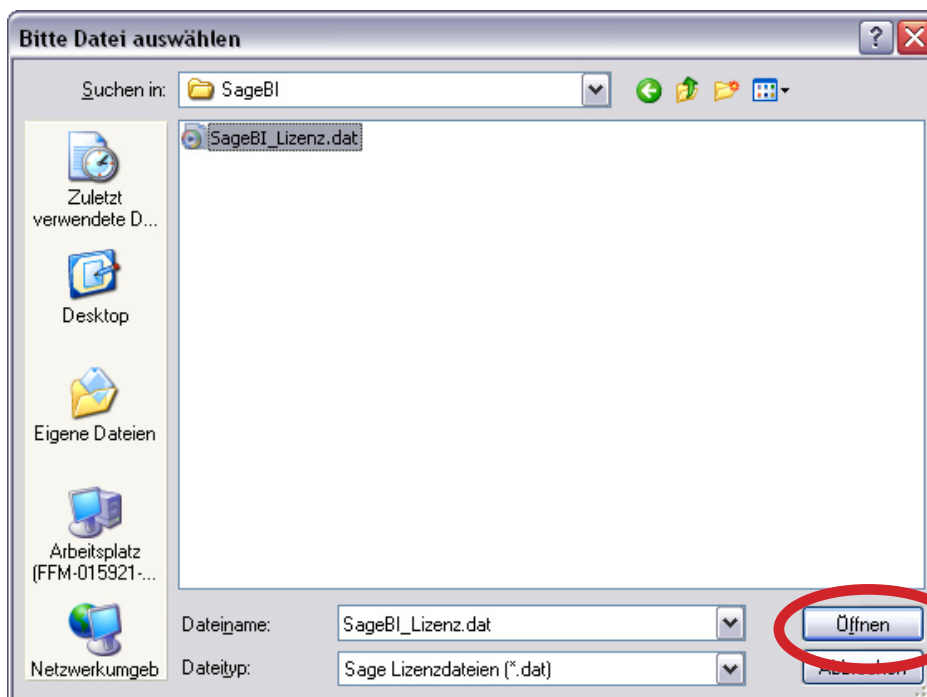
Bitte Datei auswählen

Suchen in: SageBI

SageBI_Lizenz.dat

Zuletzt verwendete D...

Desktop

Eigene Dateien

Arbeitsplatz (FFM-015921-...

Netzwerkumgeb

Dateiname: SageBI_Lizenz.dat

Dateityp: Sage Lizenzdateien (*.dat)

Öffnen

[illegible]